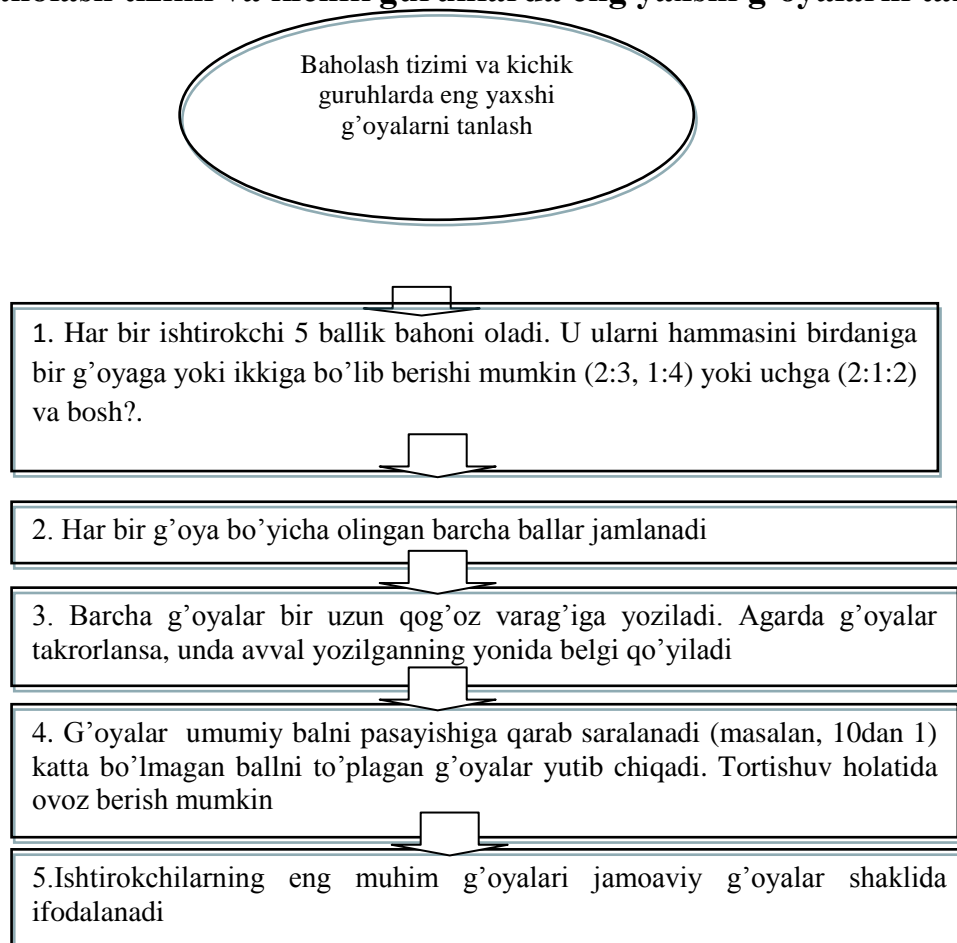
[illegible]olash tizimi va kichik guruhlarda eng yaxshi g'oyalarni tan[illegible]

Baholash tizimi va kichik guruhlarda eng yaxshi g'oyalarni tanlash

1. Har bir ishtirokchi 5 ballik bahoni oladi. U ularni hammasini birdaniga bir g'oyaga yoki ikkiga bo'lib berishi mumkin (2:3, 1:4) yoki uchga (2:1:2) va bosh?.

2. Har bir g'oya bo'yicha olingan barcha ballar jamlanadi

3. Barcha g'oyalar bir uzun qog'oz varag'iga yoziladi. Agarda g'oyalar takrorlansa, unda avval yozilganning yonida belgi qo'yiladi

4. G'oyalar umumiy balni pasayishiga qarab saralanadi (masalan, 10dan 1) katta bo'lmagan ballni to'plagan g'oyalar yutib chiqadi. Tortishuv holatida ovoz berish mumkin

5.Ishtirokchilarning eng muhim g'oyalari jamoaviy g'oyalar shaklida ifodalanadi